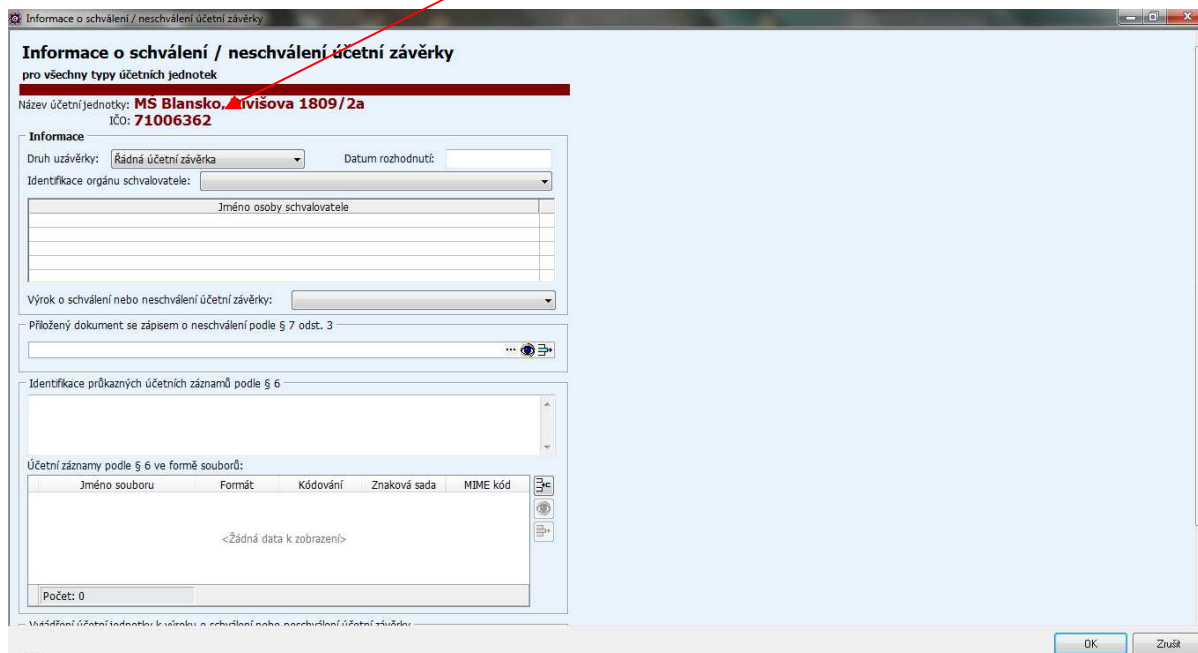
Informace o schválení / neschválení účetní závěrky

Informace o schválení / neschválení účetní závěrky
pro všechny typy účetních jednotek

Název účetní jednotky: MŠ Blansko, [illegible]ivišova 1809/2a
IČO: 71006362

Informace
Druh uzávěrky: Řádná účetní závěrka
Datum rozhodnutí:
Identifikace orgánu schvalovatele:

| Jméno osoby schvalovatele |
|---|
| |

Výrok o schválení nebo neschválení účetní závěrky:

Přiložený dokument se zápisem o neschválení podle § 7 odst. 3

Identifikace průkazných účetních záznamů podle § 6

Účetní záznamy podle § 6 ve formě souborů:

| Jméno souboru | Formát | Kódování | Znaková sada | MIME kód |
|---|---|---|---|---|
| <Žádná data k zobrazení> | | | | |

Počet: 0

Vyjádření účetní jednotky k výroku o schválení nebo neschválení účetní závěrky

OK
Zrušit